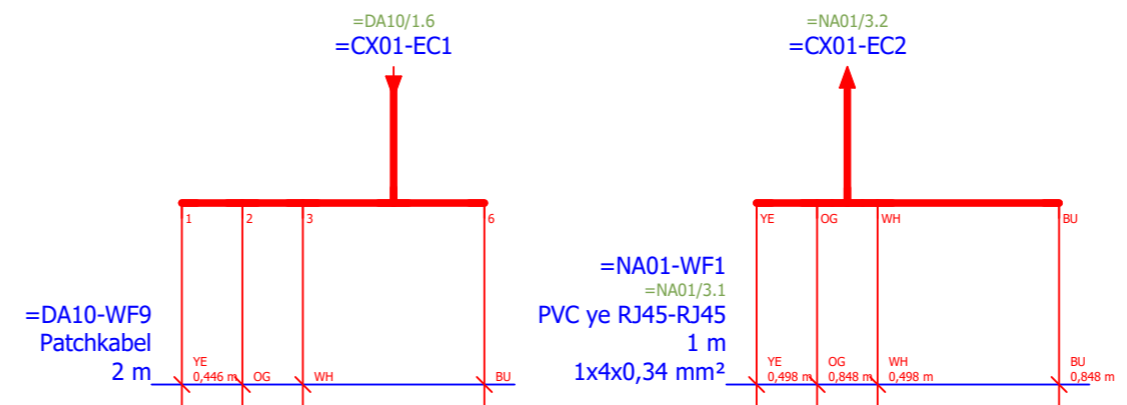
=DA10/1.6
=CX01-EC1

=NA01/3.2
=CX01-EC2

1
2
3
6

YE
OG
WH
BU

=DA10-WF9
Patchkabel
2 m

YE
0,446 m
OG
WH
BU

=NA01-WF1
=NA01/3.1
PVC ye RJ45-RJ45
1 m
1x4x0,34 mm²

YE
0,498 m
OG
0,848 m
WH
0,498 m
BU
0,848 m